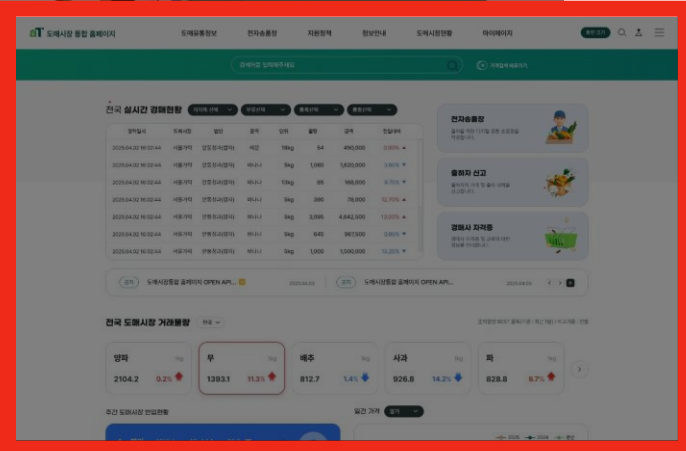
aT 도매시장 통합 홈페이지

도매유통정보 전자송품장 지원정책 정보안내 도매시장현황 마이페이지

검색어를 입력해주세요

전국 실시간 경매현황

| 경락일시 | 도매시장 | 법인 | 품목 | 단위 | 물량 | 경매 | 전일대비 |
|---|---|---|---|---|---|---|---|
| 2025.04.02 16:02:44 | 서울가락 | 강동청과(법인) | 사과 | 10kg | 64 | 490,000 | 0.90% |
| 2025.04.02 16:02:44 | 서울가락 | 강동청과(법인) | 바나나 | 5kg | 1,080 | 1,620,000 | 3.60% |
| 2025.04.02 16:02:44 | 서울가락 | 강동청과(법인) | 바나나 | 13kg | 85 | 168,000 | 6.70% |
| 2025.04.02 16:02:44 | 서울가락 | 강동청과(법인) | 바나나 | 5kg | 280 | 78,000 | 12.70% |
| 2025.04.02 16:02:44 | 서울가락 | 강동청과(법인) | 바나나 | 5kg | 3,080 | 4,642,500 | 13.00% |
| 2025.04.02 16:02:44 | 서울가락 | 강동청과(법인) | 바나나 | 5kg | 645 | 967,500 | 0.90% |
| 2025.04.02 16:02:44 | 서울가락 | 강동청과(법인) | 바나나 | 5kg | 1,080 | 1,000,000 | 10.20% |

전자송품장

출하자 신고

경매사 자격증

공지 도매시장통합 홈페이지 OPEN API... 2025.04.23

공지 도매시장통합 홈페이지 OPEN API... 2025.04.23

전국 도매시장 거래물량

양파 kg 2104.2 9.2%

무 kg 1393.1 11.3%

배추 kg 812.7 1.4%

사과 kg 926.8 14.2%

파 kg 828.8 8.7%

주간 도매시장 반입현황

일간 가격